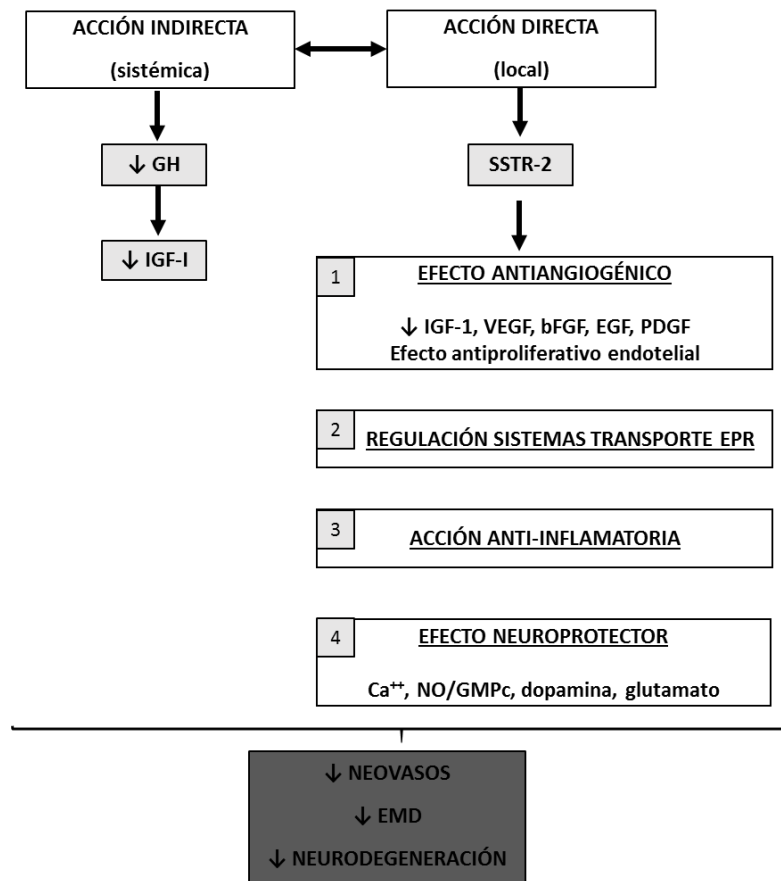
ACCIÓN INDIRECTA

(sistémica)

ACCIÓN DIRECTA

(local)

↓ GH

↓ IGF-I

SSTR-2

1

EFECTO ANTIANGIOGÉNICO

↓ IGF-1, VEGF, bFGF, EGF, PDGF
Efecto antiproliferativo endotelial

2

REGULACIÓN SISTEMAS TRANSPORTE EPR

3

ACCIÓN ANTI-INFLAMATORIA

4

EFECTO NEUROPROTECTOR

$Ca^{++}$, NO/GMPc, dopamina, glutamato

↓ NEOVASOS

↓ EMD

↓ NEURODEGENERACIÓN